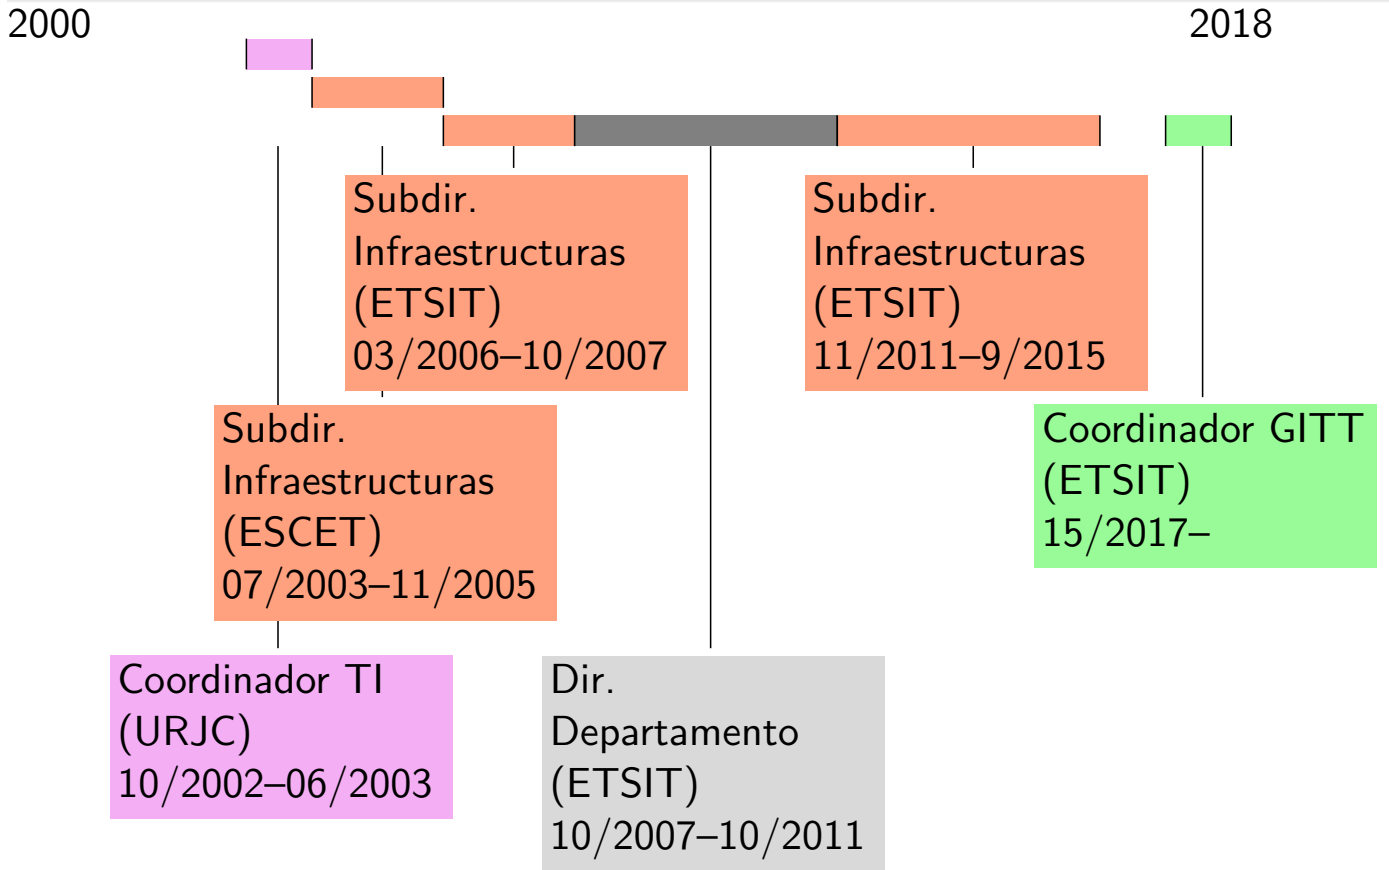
2000

2018

Subdir. Infraestructuras (ETSIT) 03/2006–10/2007

Subdir. Infraestructuras (ETSIT) 11/2011–9/2015

Subdir. Infraestructuras (ESCET) 07/2003–11/2005

Coordinador GITT (ETSIT) 15/2017–

Coordinador TI (URJC) 10/2002–06/2003

Dir. Departamento (ETSIT) 10/2007–10/2011